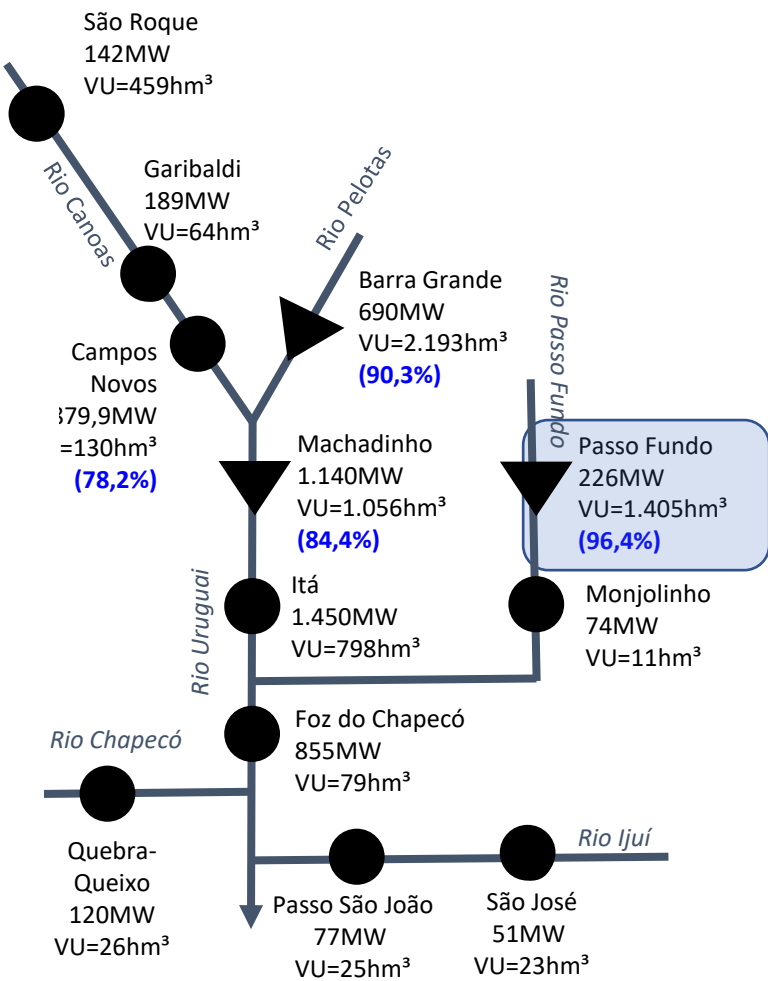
São Roque
142MW
VU=459hm³

Rio Canoas

Garibaldi
189MW
VU=64hm³

Rio Pelotas

Barra Grande
690MW
VU=2.193hm³
(90,3%)

Rio Passo Fundo

Campos
Novos
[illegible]79,9MW
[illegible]=130hm³
(78,2%)

Machadinho
1.140MW
VU=1.056hm³
(84,4%)

Passo Fundo
226MW
VU=1.405hm³
(96,4%)

Rio Uruguai

Itá
1.450MW
VU=798hm³

Monjolinho
74MW
VU=11hm³

Foz do Chapecó
855MW
VU=79hm³

Rio Chapecó

Quebra-
Queixo
120MW
VU=26hm³

Rio Ijuí

Passo São João
77MW
VU=25hm³

São José
51MW
VU=23hm³